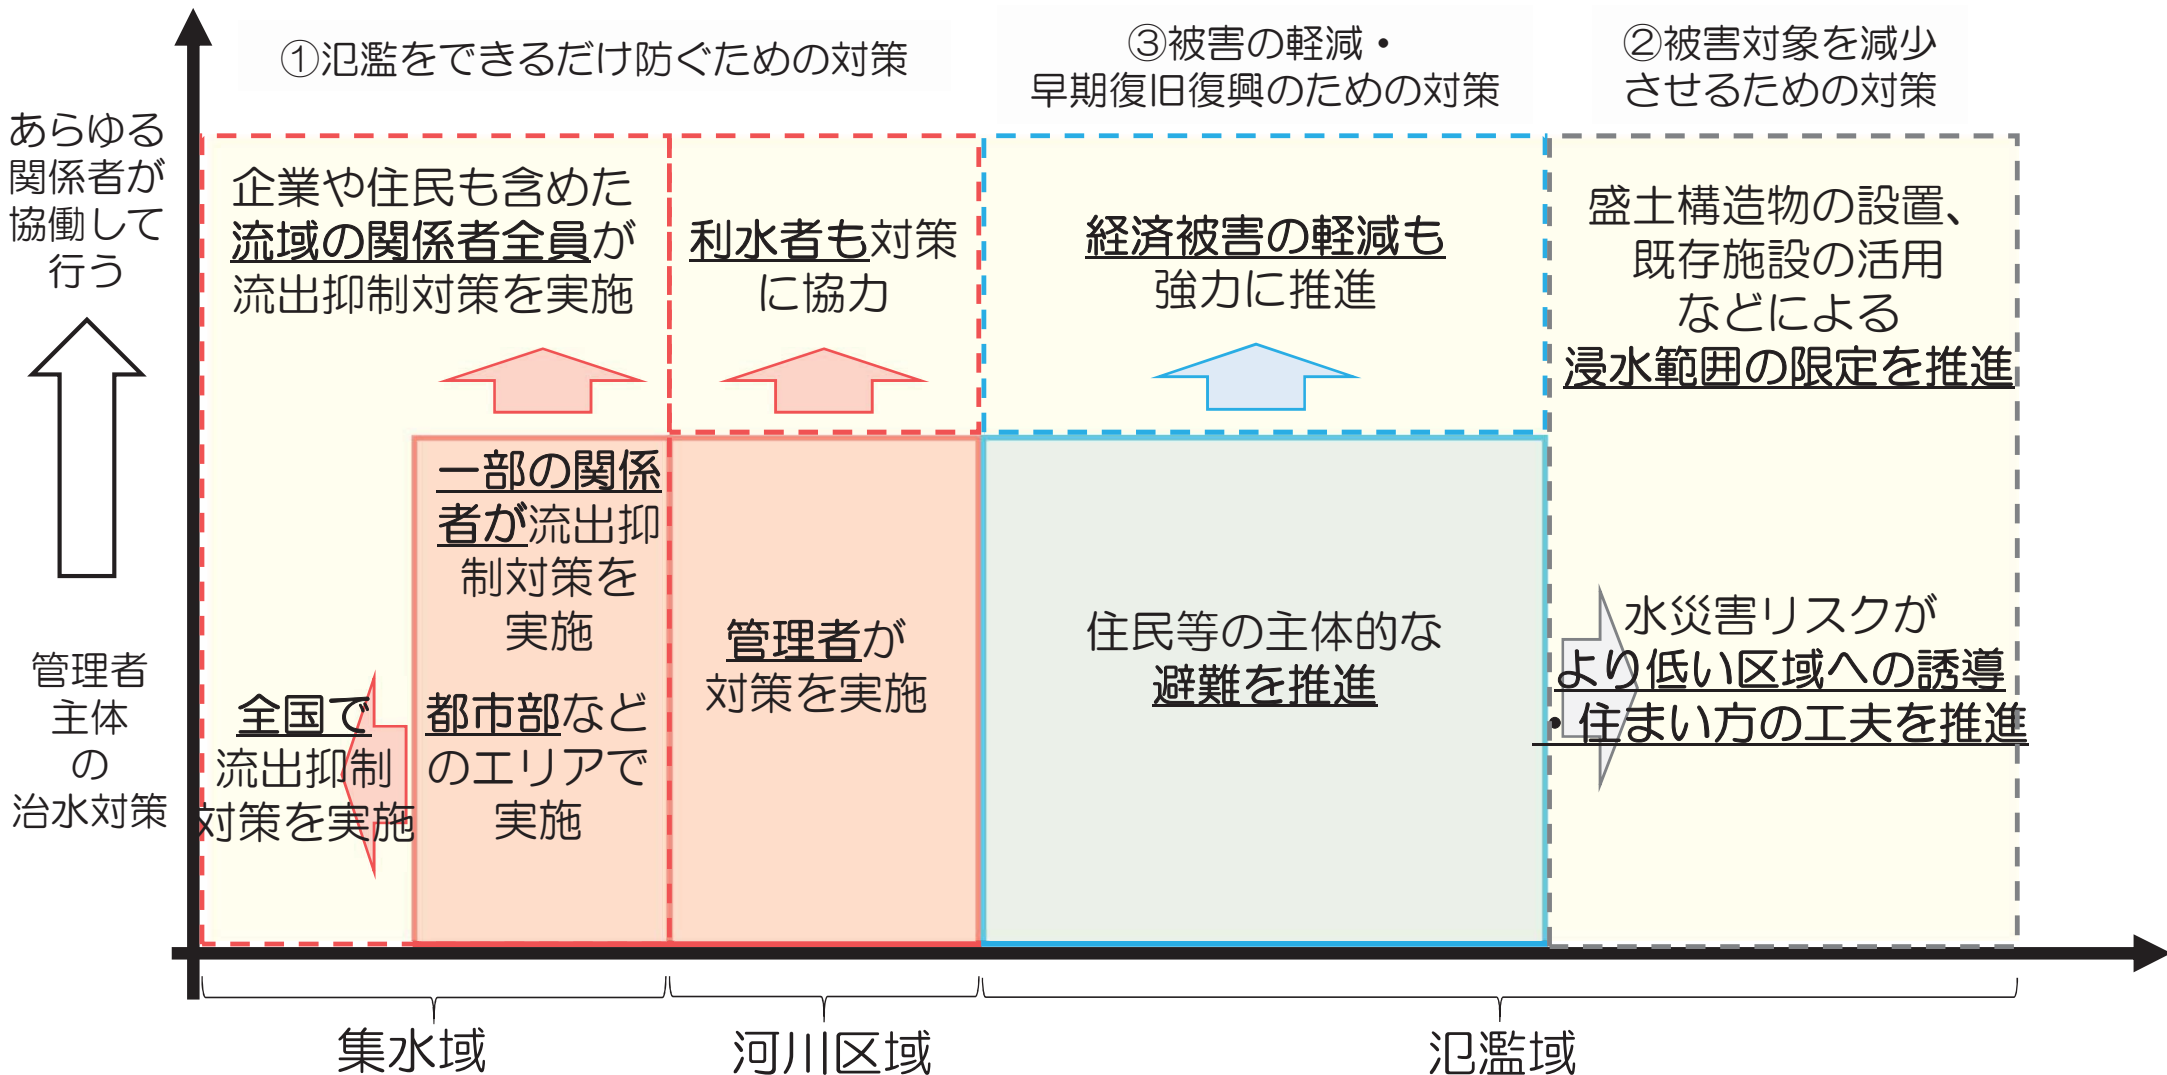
①氾濫をできるだけ防ぐための対策

③被害の軽減・早期復旧復興のための対策

②被害対象を減少させるための対策

あらゆる関係者が協働して行う

管理者主体の治水対策

企業や住民も含めた流域の関係者全員が流出抑制対策を実施

利水者も対策に協力

経済被害の軽減も強力に推進

盛土構造物の設置、既存施設の活用などによる浸水範囲の限定を推進

全国で流出抑制対策を実施

一部の関係者が流出抑制対策を実施

都市部などのエリアで実施

管理者が対策を実施

住民等の主体的な避難を推進

水災害リスクがより低い区域への誘導・住まい方の工夫を推進

集水域

河川区域

氾濫域